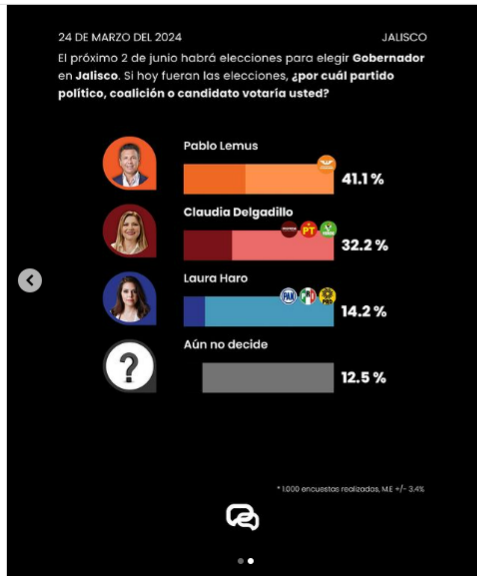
24 DE MARZO DEL 2024

JALISCO

El próximo 2 de junio habrá elecciones para elegir **Gobernador** en **Jalisco**. Si hoy fueran las elecciones, **¿por cuál partido político, coalición o candidato votaría usted?**

Pablo Lemus
41.1 %

Claudia Delgadillo
PT
32.2 %

Laura Haro
PAN
14.2 %

?
Aún no decide
12.5 %

* 1,000 encuestas realizadas, M.E +/- 3.4%